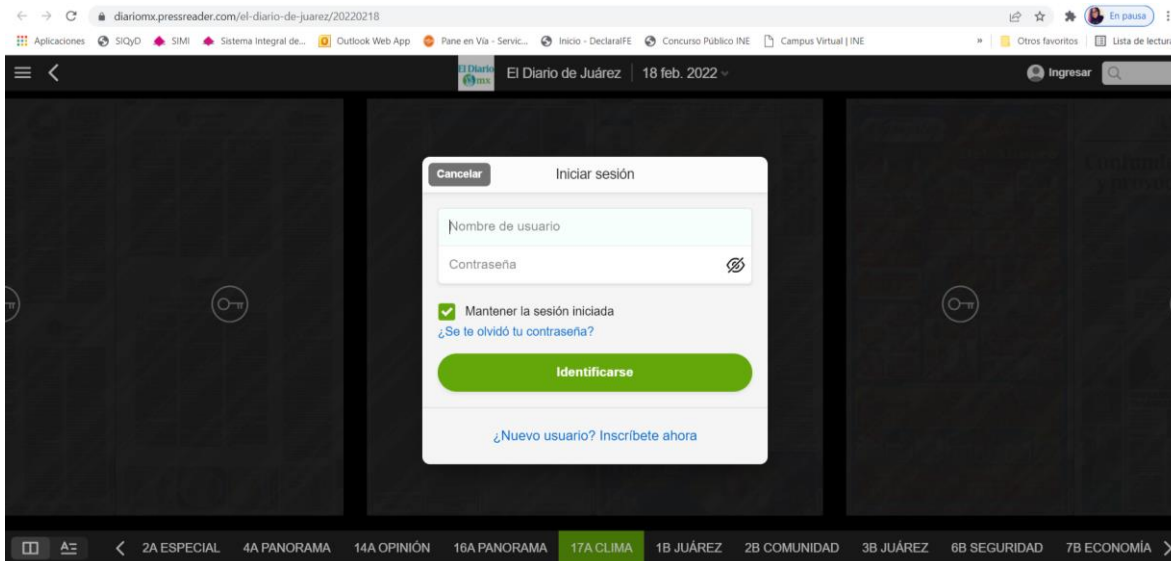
diariomx.pressreader.com/el-diario-de-juarez/20220218

En pausa

Aplicaciones SIQyD SIMI Sistema Integral de... Outlook Web App Pane en Vía - Servic... Inicio - DeclaraIFE Concurso Público INE Campus Virtual | INE » Otros favoritos Lista de lectura

El Diario mx El Diario de Juárez | 18 feb. 2022

Ingresar

Cancelar Iniciar sesión

Nombre de usuario

Contraseña

Mantener la sesión iniciada

¿Se te olvidó tu contraseña?

Identificarse

¿Nuevo usuario? Inscríbete ahora

2A ESPECIAL 4A PANORAMA 14A OPINIÓN 16A PANORAMA 17A CLIMA 1B JUÁREZ 2B COMUNIDAD 3B JUÁREZ 6B SEGURIDAD 7B ECONOMÍA